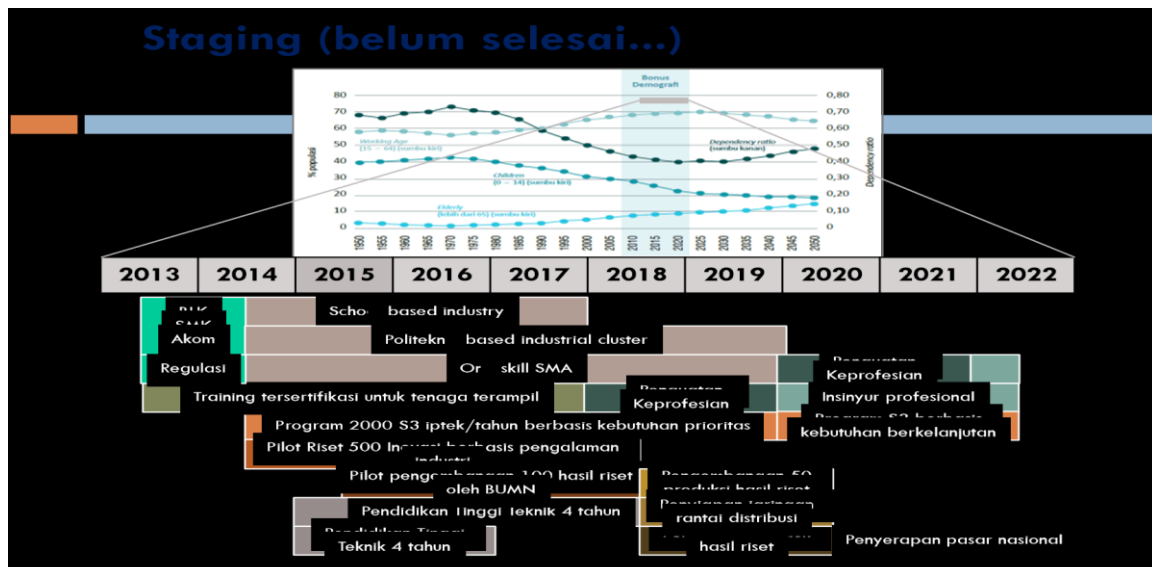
Staging (belum selesai...)

Bonus Demografi

80
70
60
50
40
30
20
10
0

0,80
0,70
0,60
0,50
0,40
0,30
0,20
0,10
0

% populasi

Dependency ratio

Working Age (15 – 64) (sumbu kiri)

Dependency ratio (sumbu kanan)

Children (0 – 14) (sumbu kiri)

Elderly (lebih dari 65) (sumbu kiri)

1950 1955 1960 1965 1970 1975 1980 1985 1990 1995 2000 2005 2010 2015 2020 2025 2030 2035 2040 2045 2050

| 2013 | 2014 | 2015 | 2016 | 2017 | 2018 | 2019 | 2020 | 2021 | 2022 |
|---|---|---|---|---|---|---|---|---|---|

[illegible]

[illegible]

Akom

Regulasi

Scho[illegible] based industry

Politekn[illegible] based industrial cluster

Or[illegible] skill SMA

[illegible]

Keprofesian

Training tersertifikasi untuk tenaga terampil

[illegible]

Keprofesian

Insinyur profesional

Program 2000 S3 iptek/tahun berbasis kebutuhan prioritas

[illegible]

kebutuhan berkelanjutan

Pilot Riset 500 In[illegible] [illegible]asis pengalaman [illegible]

Pilot pe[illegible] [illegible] hasil riset

oleh BUMN

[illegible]

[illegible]

Pendidikan Tinggi Teknik 4 tahun

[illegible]

rantai distribusi

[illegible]

Teknik 4 tahun

hasil riset

Penyerapan pasar nasional